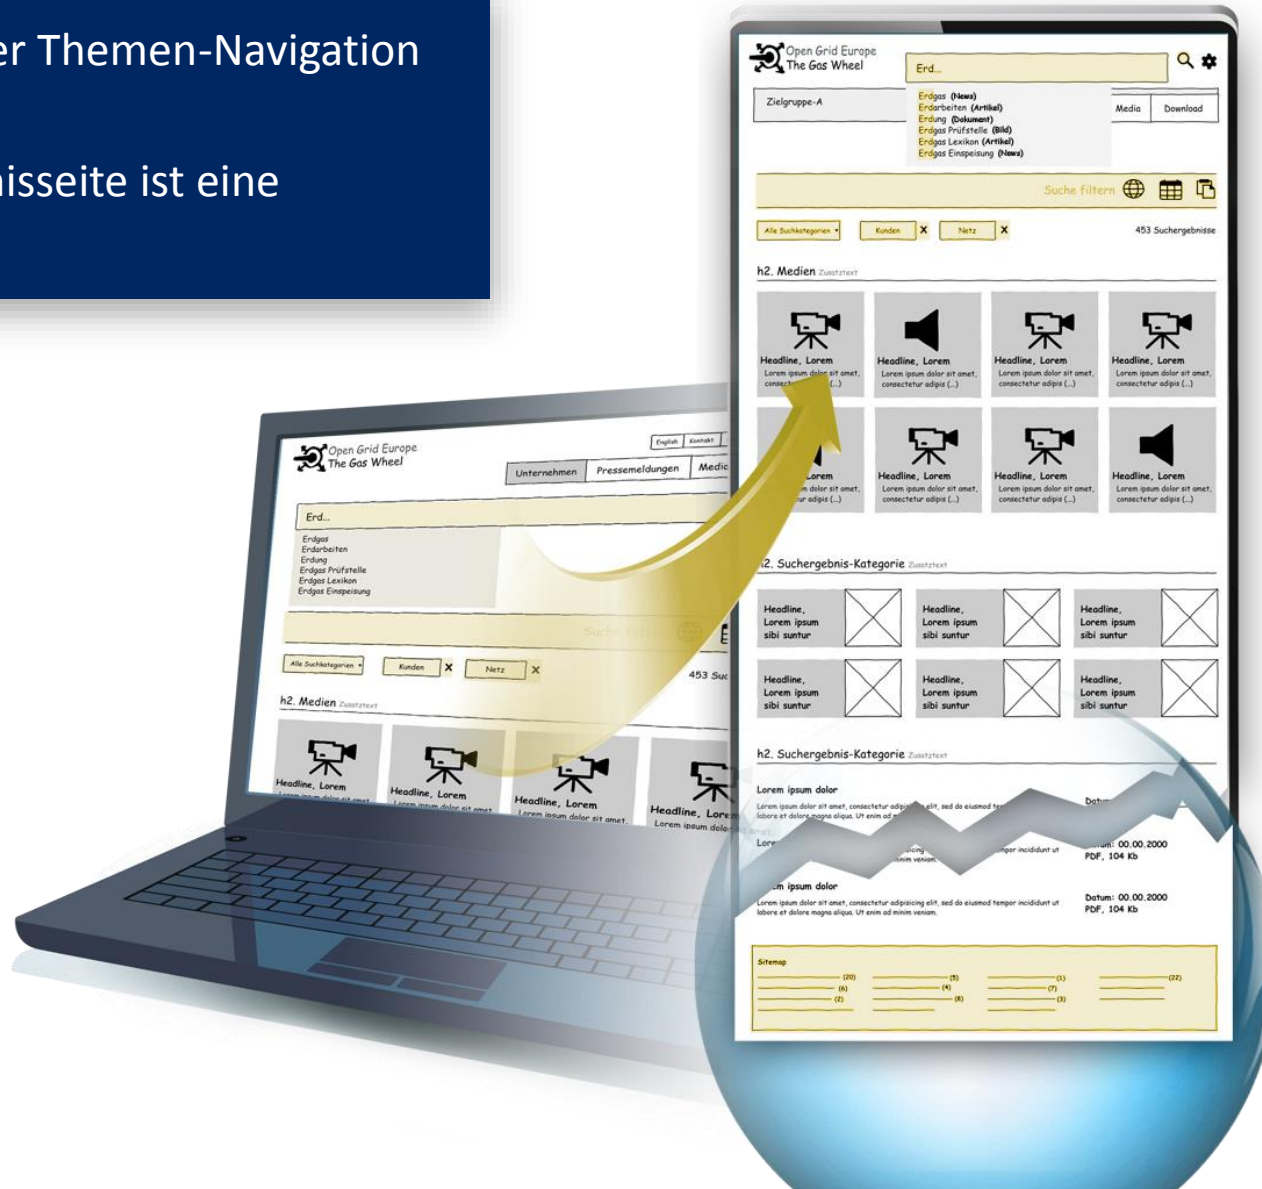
er Themen-Navigation

nisseite ist eine

Open Grid Europe
The Gas Wheel

English | Kontakt

Unternehmen | Pressemeldungen | Medie

Erd...

Erdgas
Erdarbeiten
Erdung
Erdgas Prüfstelle
Erdgas Lexikon
Erdgas Einspeisung

Suche filtern

Alle Suchkategorien | Kunden X | Netz X

453 Suc

h2. Medien Zusatztext

Headline, Lorem
Headline, Lorem
Headline, Lorem
Headline, Lorem

Open Grid Europe
The Gas Wheel

Erd...

Zielgruppe-A

Erdgas (News)
Erdarbeiten (Artikel)
Erdung (Dokument)
Erdgas Prüfstelle (Bild)
Erdgas Lexikon (Artikel)
Erdgas Einspeisung (News)

Media | Download

Suche filtern

Alle Suchkategorien | Kunden X | Netz X

453 Suchergebnisse

h2. Medien Zusatztext

Headline, Lorem
Lorem ipsum dolor sit amet, consectetur adipis (...)
Headline, Lorem
Lorem ipsum dolor sit amet, consectetur adipis (...)
Headline, Lorem
Lorem ipsum dolor sit amet, consectetur adipis (...)
Headline, Lorem
Lorem ipsum dolor sit amet, consectetur adipis (...)

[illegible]orem
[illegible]m dolor sit amet, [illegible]r adipis (...)
Headline, Lorem
Lorem ipsum dolor sit amet, consectetur adipis (...)
Headline, Lorem
Lorem ipsum dolor sit amet, consectetur adipis (...)
Headline, Lorem
Lorem ipsum dolor sit amet, consectetur adipis (...)

h2. Suchergebnis-Kategorie Zusatztext

Headline, Lorem ipsum sibi suntur
Headline, Lorem ipsum sibi suntur
Headline, Lorem ipsum sibi suntur
Headline, Lorem ipsum sibi suntur
Headline, Lorem ipsum sibi suntur
Headline, Lorem ipsum sibi suntur

h2. Suchergebnis-Kategorie Zusatztext

Lorem ipsum dolor
Lorem ipsum dolor sit amet, consectetur adipi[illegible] elit, sed do eiusmod te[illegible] labore et dolore magna aliqua. Ut enim ad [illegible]
Datu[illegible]

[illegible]um: 00.00.2000
PDF, 104 Kb

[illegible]m ipsum dolor
Lorem ipsum dolor sit amet, consectetur adipisicing elit, sed do eiusmod tempor incididunt ut labore et dolore magna aliqua. Ut enim ad minim veniam.
Datum: 00.00.2000
PDF, 104 Kb

Sitemap
(20) (6) (2) (5) (4) (8) (1) (7) (3) (22)